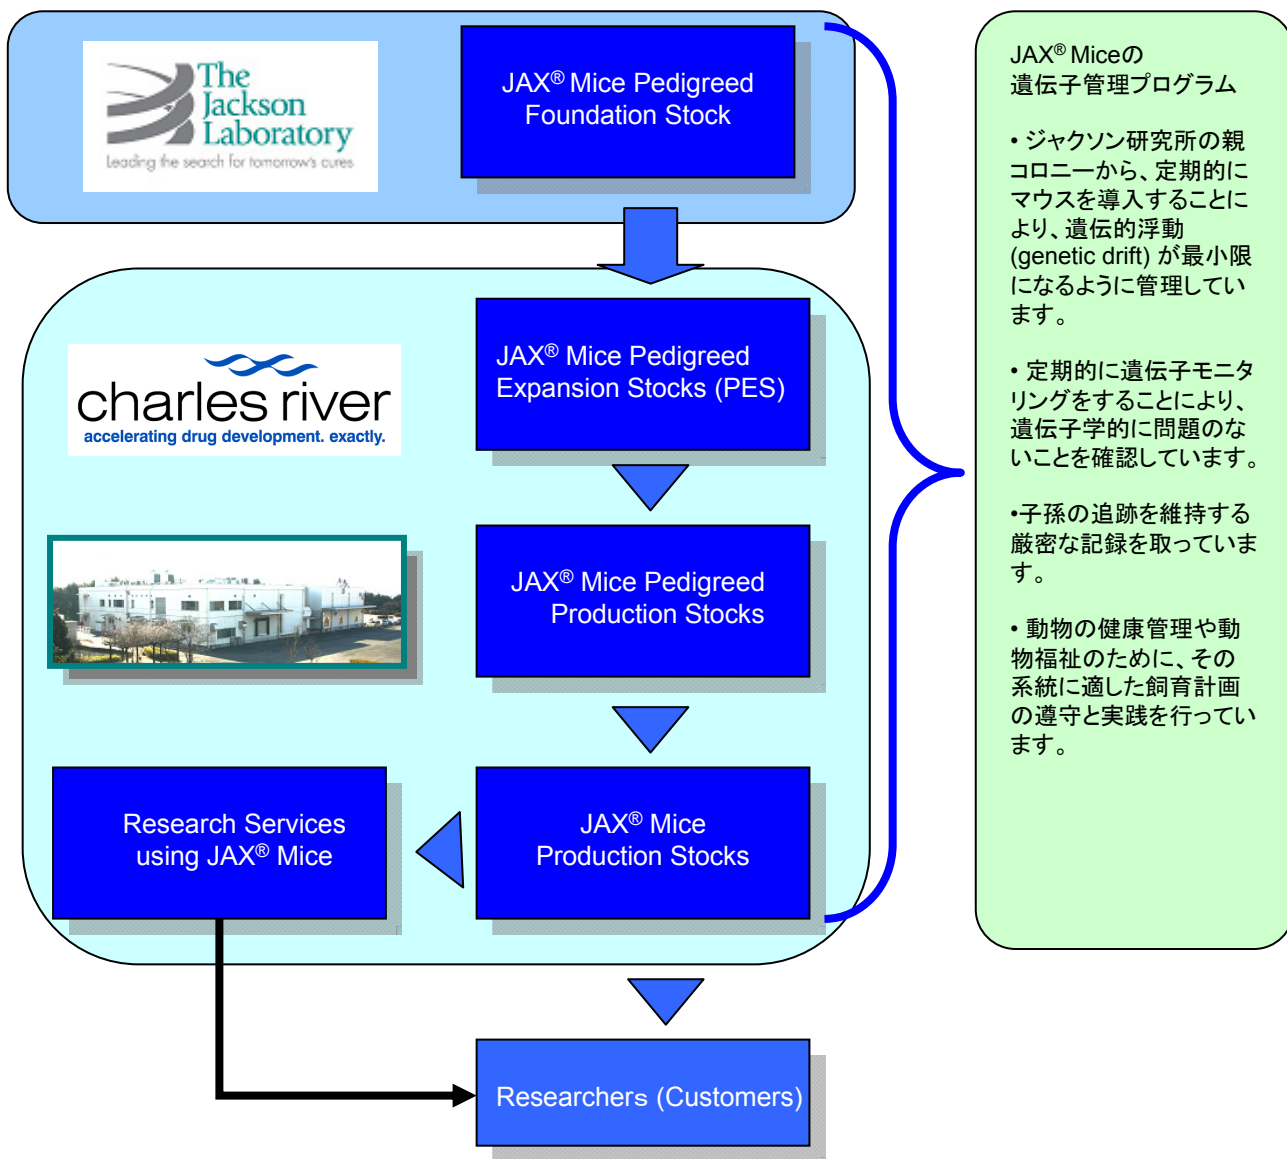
The Jackson Laboratory
Leading the search for tomorrow's cures

JAX® Mice Pedigreed Foundation Stock

charles river
accelerating drug development. exactly.

JAX® Mice Pedigreed Expansion Stocks (PES)

JAX® Mice Pedigreed Production Stocks

Research Services using JAX® Mice

JAX® Mice Production Stocks

Researchers (Customers)

JAX® Miceの遺伝子管理プログラム

• ジャクソン研究所の親コロニーから、定期的にマウスを導入することにより、遺伝的浮動 (genetic drift) が最小限になるように管理しています。

• 定期的に遺伝子モニタリングをすることにより、遺伝子学的に問題のないことを確認しています。

•子孫の追跡を維持する厳密な記録を取っています。

• 動物の健康管理や動物福祉のために、その系統に適した飼育計画の遵守と実践を行っています。